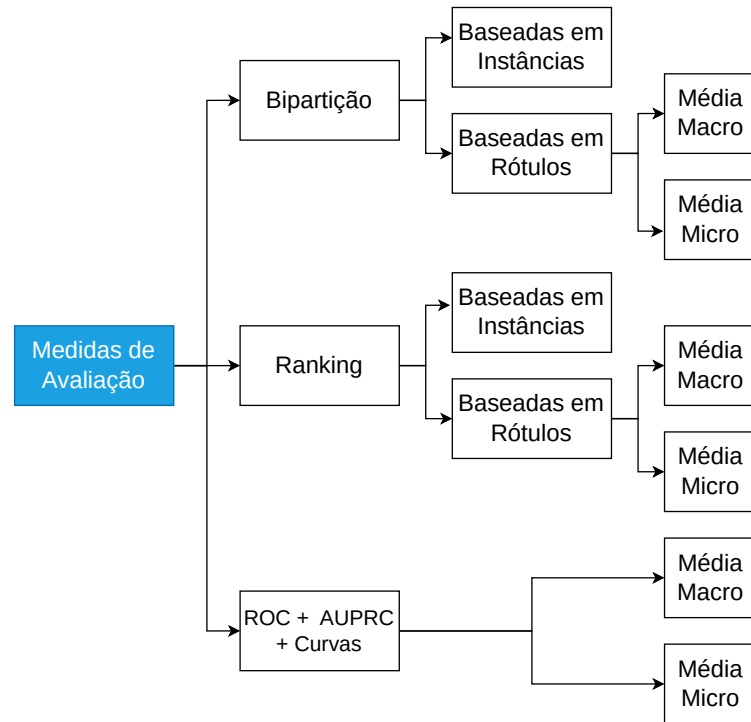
Medidas de Avaliação

Bipartição

Baseadas em Instâncias

Baseadas em Rótulos

Média Macro

Média Micro

Ranking

Baseadas em Instâncias

Baseadas em Rótulos

Média Macro

Média Micro

ROC + AUPRC + Curvas

Média Macro

Média Micro